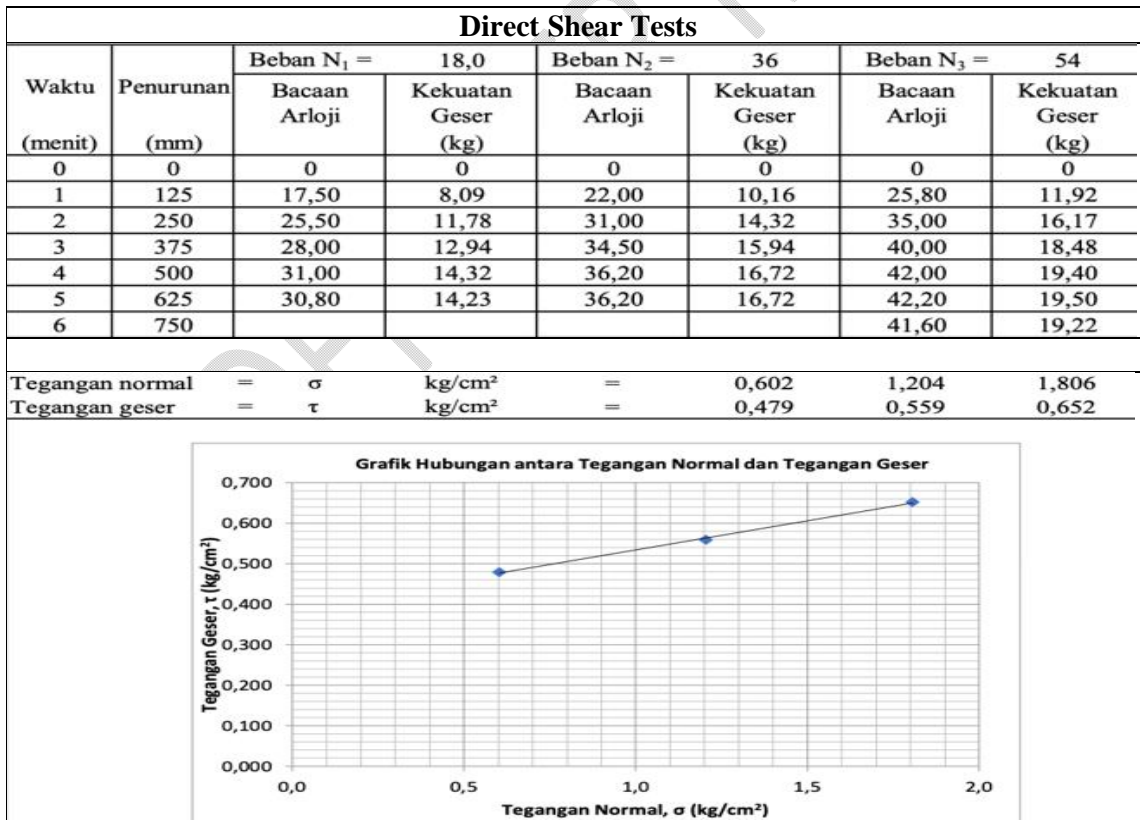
**Direct Shear Tests**

| Waktu (menit) | Penurunan (mm) | Beban $N_1$ = 18,0 Bacaan Arloji | Kekuatan Geser (kg) | Beban $N_2$ = 36 Bacaan Arloji | Kekuatan Geser (kg) | Beban $N_3$ = 54 Bacaan Arloji | Kekuatan Geser (kg) |
|---|---|---|---|---|---|---|---|
| 0 | 0 | 0 | 0 | 0 | 0 | 0 | 0 |
| 1 | 125 | 17,50 | 8,09 | 22,00 | 10,16 | 25,80 | 11,92 |
| 2 | 250 | 25,50 | 11,78 | 31,00 | 14,32 | 35,00 | 16,17 |
| 3 | 375 | 28,00 | 12,94 | 34,50 | 15,94 | 40,00 | 18,48 |
| 4 | 500 | 31,00 | 14,32 | 36,20 | 16,72 | 42,00 | 19,40 |
| 5 | 625 | 30,80 | 14,23 | 36,20 | 16,72 | 42,20 | 19,50 |
| 6 | 750 | | | | | 41,60 | 19,22 |

Tegangan normal = σ kg/cm² = 0,602 1,204 1,806
Tegangan geser = τ kg/cm² = 0,479 0,559 0,652

Grafik Hubungan antara Tegangan Normal dan Tegangan Geser

0,700
0,600
0,500
0,400
0,300
0,200
0,100
0,000

Tegangan Geser, τ (kg/cm²)

0,0 0,5 1,0 1,5 2,0

Tegangan Normal, σ (kg/cm²)